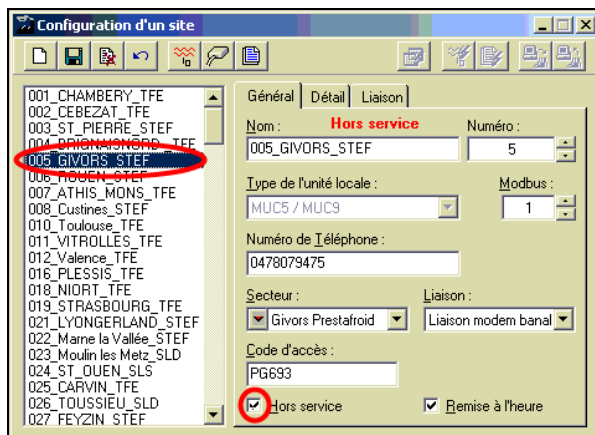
Configuration d'un site

001_CHAMBERY_TFE
002_CEBEZAT_TFE
003_ST_PIERRE_STEF
004_DRIGNAISNORD_STEF
005_GIVORS_STEF
006_ROUEN_STEF
007_ATHIS_MONS_TFE
008_Custines_STEF
010_Toulouse_TFE
011_VITROLLES_TFE
012_Valence_TFE
016_PLESSIS_TFE
018_NIORT_TFE
019_STRASBOURG_TFE
021_LYONGERLAND_STEF
022_Marne la Vallée_STEF
023_Moulin les Metz_SLD
024_ST_OUEN_SLS
025_CARVIN_TFE
026_TOUSSIEU_SLD
027_FEYZIN_STEF

Général | Détail | Liaison

Nom : Hors service
005_GIVORS_STEF
Numéro :
5
Type de l'unité locale :
MUC5 / MUC9
Modbus :
1
Numéro de Téléphone :
0478079475
Secteur :
Givors Prestafroid
Liaison :
Liaison modem banal
Code d'accès :
PG693
Hors service
Remise à l'heure